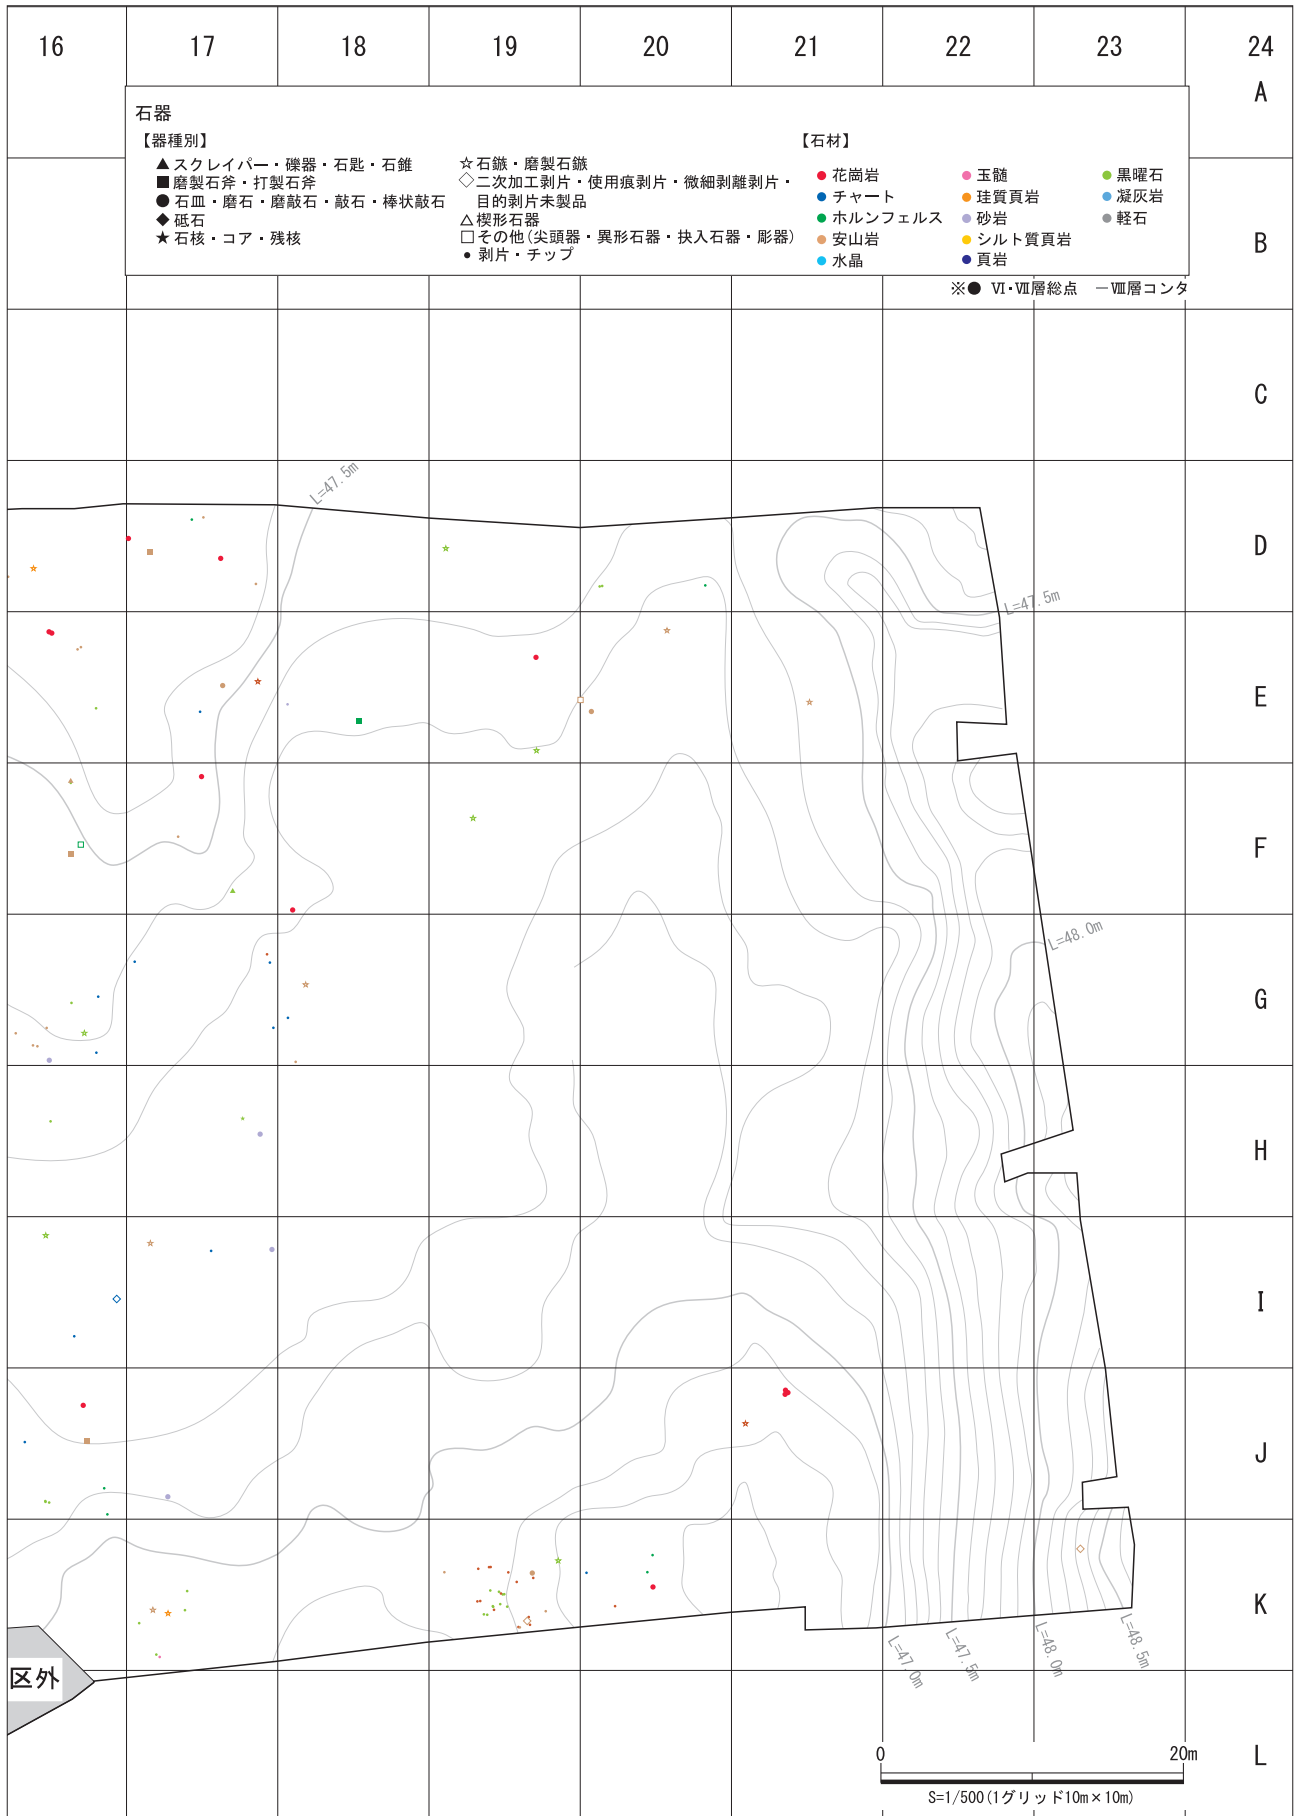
16 17 18 19 20 21 22 23 24

A

石器
【器種別】
▲スクレイパー・礫器・石匙・石錐
■磨製石斧・打製石斧
●石皿・磨石・磨敲石・敲石・棒状敲石
◆砥石
★石核・コア・残核

☆石鏃・磨製石鏃
◇二次加工剥片・使用痕剥片・微細剥離剥片・目的剥片未製品
△楔形石器
□その他（尖頭器・異形石器・抉入石器・彫器）
• 剥片・チップ

【石材】
● 花崗岩
● チャート
● ホルンフェルス
● 安山岩
● 水晶
● 玉髄
● 珪質頁岩
● 砂岩
● シルト質頁岩
● 頁岩
● 黒曜石
● 凝灰岩
● 軽石

※● Ⅵ・Ⅶ層総点 ─Ⅷ層コンタ

B

C

L=47.5m

D

L=47.5m

E

F

L=48.0m

G

H

I

J

K

区外

L=47.0m L=47.5m L=48.0m L=48.5m

L

0 20m
S=1/500（1グリッド10m×10m）